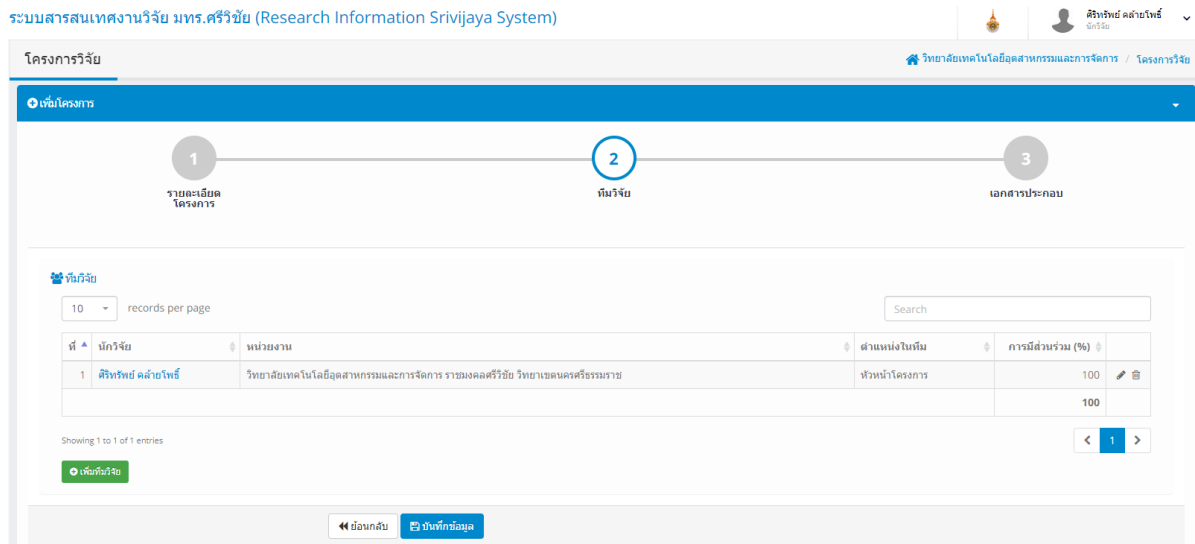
ระบบสารสนเทศงานวิจัย มทร.ศรีวิชัย (Research Information Srivijaya System)

ศิริทรัพย์ คล้ายโพธิ์
นักวิจัย

โครงการวิจัย

วิทยาลัยเทคโนโลยีอุตสาหกรรมและการจัดการ / โครงการวิจัย

เพิ่มโครงการ

1
รายละเอียดโครงการ

2
ทีมวิจัย

3
เอกสารประกอบ

ทีมวิจัย

10 records per page

Search

| ที่ | นักวิจัย | หน่วยงาน | ตำแหน่งในทีม | การมีส่วนร่วม (%) | |
|---|---|---|---|---|---|
| 1 | ศิริทรัพย์ คล้ายโพธิ์ | วิทยาลัยเทคโนโลยีอุตสาหกรรมและการจัดการ ราชมงคลศรีวิชัย วิทยาเขตนครศรีธรรมราช | หัวหน้าโครงการ | 100 | |
| | | | | 100 | |

Showing 1 to 1 of 1 entries

1

เพิ่มทีมวิจัย

ย้อนกลับ

บันทึกข้อมูล